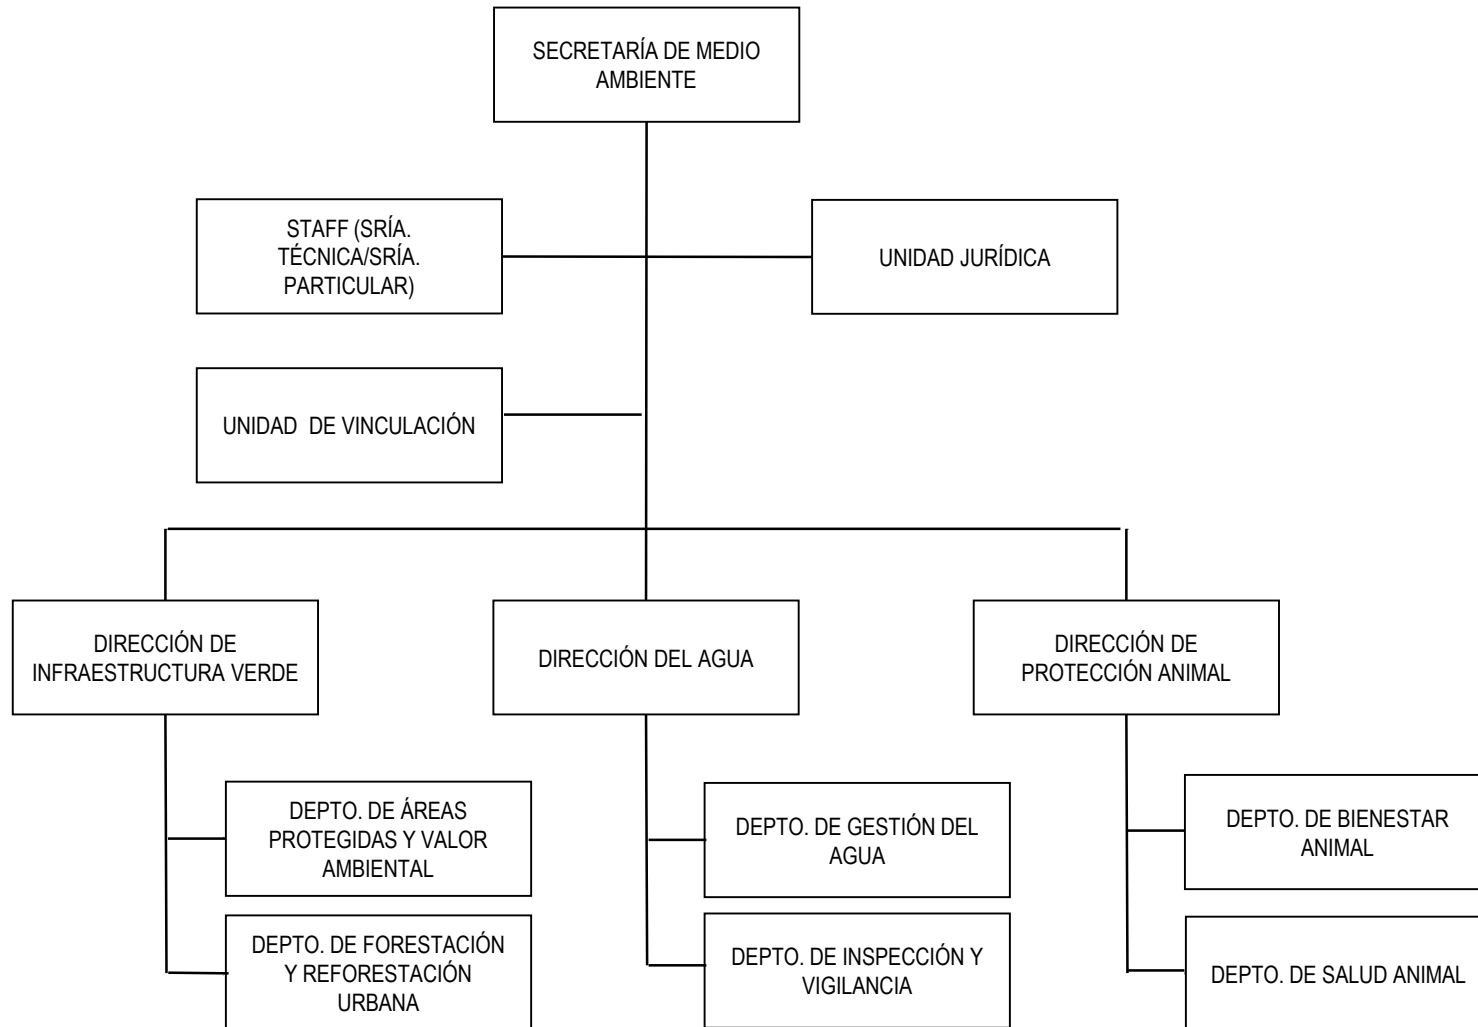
SECRETARÍA DE MEDIO AMBIENTE

STAFF (SRÍA. TÉCNICA/SRÍA. PARTICULAR)

UNIDAD JURÍDICA

UNIDAD DE VINCULACIÓN

DIRECCIÓN DE INFRAESTRUCTURA VERDE

DIRECCIÓN DEL AGUA

DIRECCIÓN DE PROTECCIÓN ANIMAL

DEPTO. DE ÁREAS PROTEGIDAS Y VALOR AMBIENTAL

DEPTO. DE FORESTACIÓN Y REFORESTACIÓN URBANA

DEPTO. DE GESTIÓN DEL AGUA

DEPTO. DE INSPECCIÓN Y VIGILANCIA

DEPTO. DE BIENESTAR ANIMAL

DEPTO. DE SALUD ANIMAL